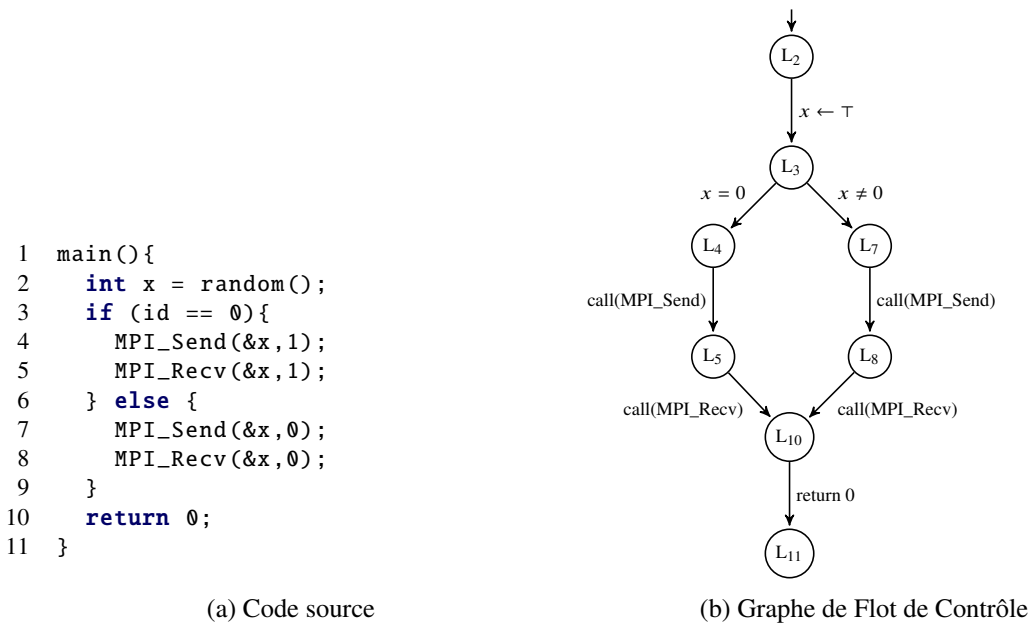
1 main(){
2   int x = random();
3   if (id == 0){
4     MPI_Send(&x,1);
5     MPI_Recv(&x,1);
6   } else {
7     MPI_Send(&x,0);
8     MPI_Recv(&x,0);
9   }
10  return 0;
11 }

(a) Code source

$L_2$

$x \leftarrow \top$

$L_3$

$x = 0$

$x \neq 0$

$L_4$

$L_7$

call(MPI_Send)

call(MPI_Send)

$L_5$

$L_8$

call(MPI_Recv)

call(MPI_Recv)

$L_{10}$

return 0

$L_{11}$

(b) Graphe de Flot de Contrôle